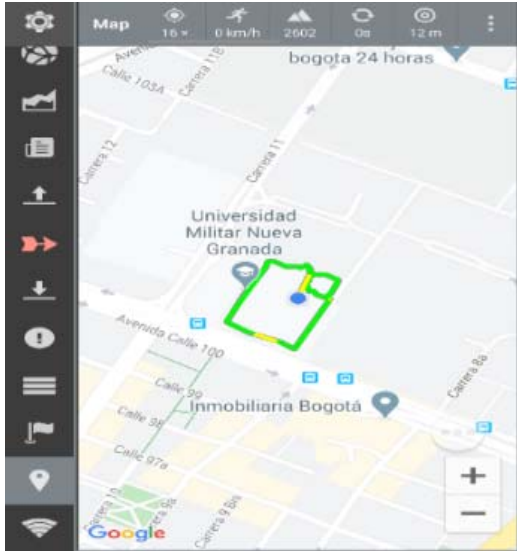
Map 16 × 0 km/h 2602 0s 12 m

Avenida
Calle 103A
Carrera 11B
bogota 24 horas
Carrera 12
Carrera 11
Universidad Militar Nueva Granada
Avenida Calle 100
Calle 99
Calle 98
Calle 97a
Inmobiliaria Bogotá
Carrera 8a
Carrera 15
Carrera 11
Carrera 9 Bis
+
−
Google